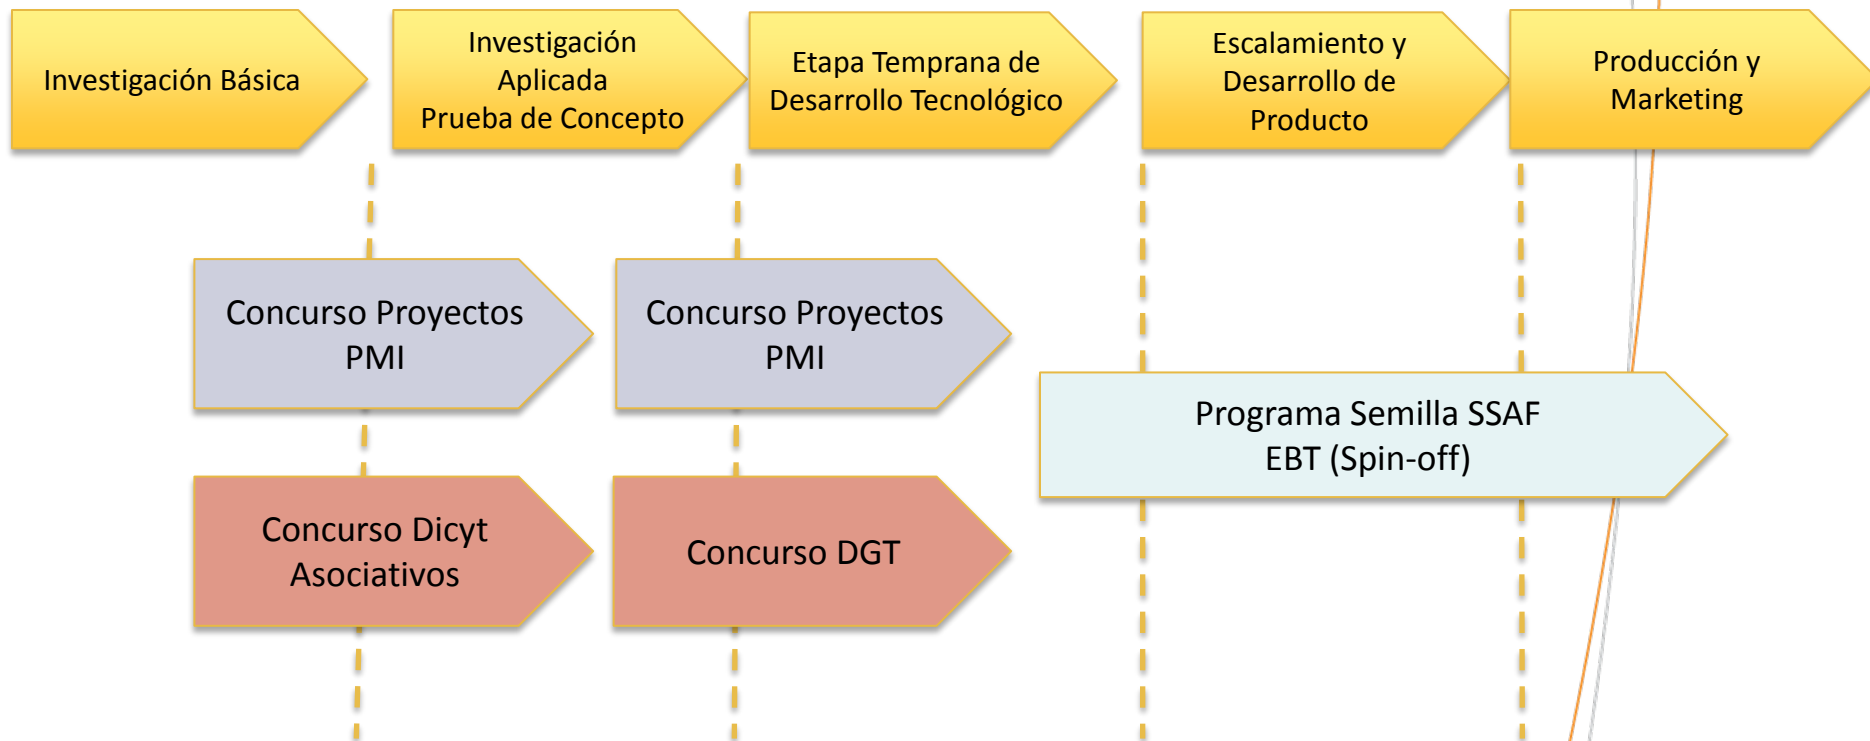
Investigación Básica

Investigación Aplicada
Prueba de Concepto

Etapa Temprana de Desarrollo Tecnológico

Escalamiento y Desarrollo de Producto

Producción y Marketing

Concurso Proyectos PMI

Concurso Proyectos PMI

Programa Semilla SSAF
EBT (Spin-off)

Concurso Dicyt Asociativos

Concurso DGT